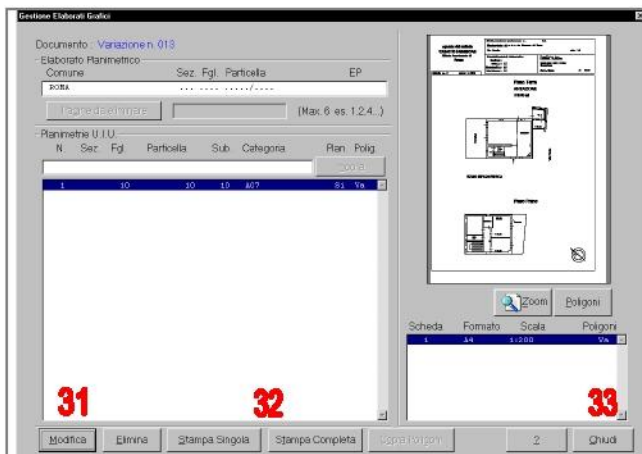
Gestione Elaborati Grafici

Documento : Variazione n. 013

Elaborato Planimetrico

| Comune | Sez. Fgl. Particella | EP |
|---|---|---|
| ROMA | ... .... ...../.... | |

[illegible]

(Max.6 es. 1.2.4..)

Planimetrie U.I.U.

| N. | Sez. | Fgl. | Particella | Sub. | Categoria | Plan. | Polig. |
|---|---|---|---|---|---|---|---|
| 1 | | 10 | 10 | 10 | A07 | S1 | Va |

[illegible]

Zoom

Poligoni

| Scheda | Formato | Scala | Poligoni |
|---|---|---|---|
| 1 | A4 | 1:200 | Va |

31

32

33

Modifica

Elimina

Stampa Singola

Stampa Completa

Copia Poligoni

2

Chiudi